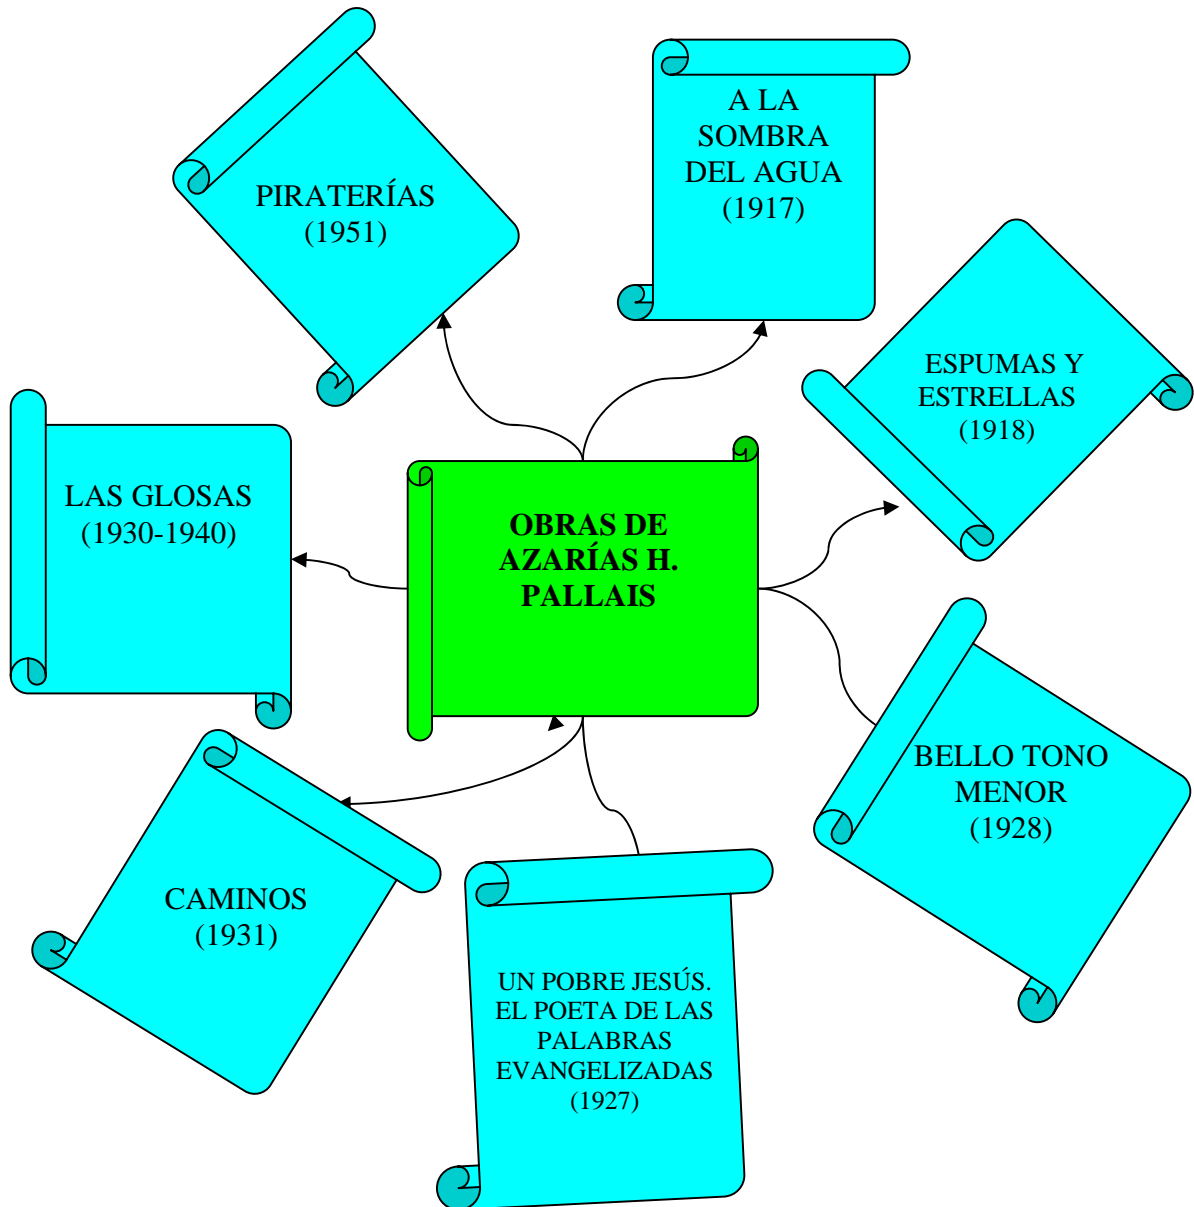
PIRATERÍAS
(1951)

A LA
SOMBRA
DEL AGUA
(1917)

ESPUMAS Y
ESTRELLAS
(1918)

LAS GLOSAS
(1930-1940)

**OBRAS DE
AZARÍAS H.
PALLAIS**

BELLO TONO
MENOR
(1928)

CAMINOS
(1931)

UN POBRE JESÚS.
EL POETA DE LAS
PALABRAS
EVANGELIZADAS
(1927)